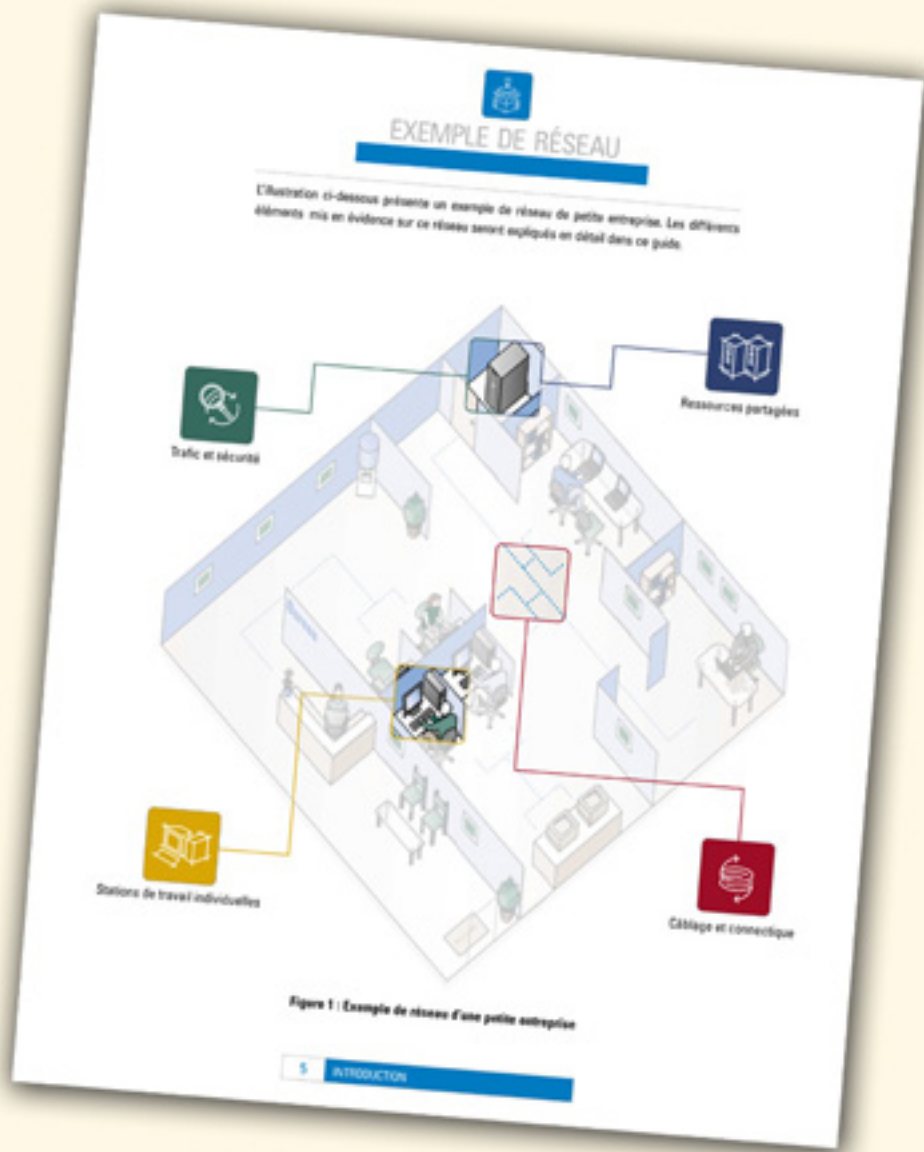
EXEMPLE DE RÉSEAU

L'illustration ci-dessous présente un exemple de réseau de petite entreprise. Les différents éléments mis en évidence sur ce réseau seront expliqués en détail dans ce guide.

Trafic et sécurité

Ressources partagées

Stations de travail individuelles

Câblage et connectique

Figure 1 : Exemple de réseau d'une petite entreprise

5 INTRODUCTION